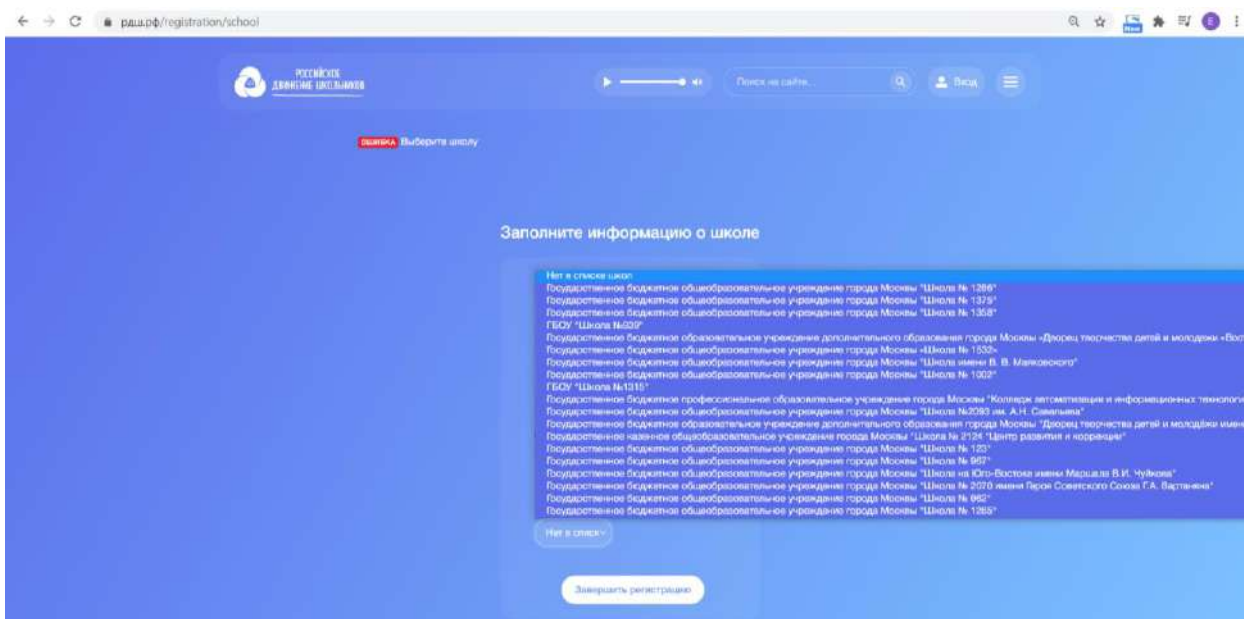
рдш.рф/registration/school

РОССИЙСКОЕ ДВИЖЕНИЕ ШКОЛЬНИКОВ

Поиск на сайте...

Вход

ОШИБКА Выберите школу

Заполните информацию о школе

Нет в списке школ
Государственное бюджетное общеобразовательное учреждение города Москвы "Школа № 1286"
Государственное бюджетное общеобразовательное учреждение города Москвы "Школа № 1375"
Государственное бюджетное общеобразовательное учреждение города Москвы "Школа № 1358"
ГБОУ "Школа №939"
Государственное бюджетное образовательное учреждение дополнительного образования города Москвы «Дворец творчества детей и молодежи «Вос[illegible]
Государственное бюджетное общеобразовательное учреждение города Москвы «Школа № 1532»
Государственное бюджетное общеобразовательное учреждение города Москвы "Школа имени В. В. Маяковского"
Государственное бюджетное общеобразовательное учреждение города Москвы "Школа № 1002"
ГБОУ "Школа №1315"
Государственное бюджетное профессиональное образовательное учреждение города Москвы "Колледж автоматизации и информационных технологи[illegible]
Государственное бюджетное общеобразовательное учреждение города Москвы "Школа №2093 им. А.Н. Савельева"
Государственное бюджетное образовательное учреждение дополнительного образования города Москвы "Дворец творчества детей и молодежи имен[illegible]
Государственное казенное общеобразовательное учреждение города Москвы "Школа № 2124 "Центр развития и коррекции"
Государственное бюджетное общеобразовательное учреждение города Москвы "Школа № 123"
Государственное бюджетное общеобразовательное учреждение города Москвы "Школа № 957"
Государственное бюджетное общеобразовательное учреждение города Москвы "Школа на Юго-Востоке имени Маршала В.И. Чуйкова"
Государственное бюджетное общеобразовательное учреждение города Москвы "Школа № 2070 имени Героя Советского Союза Г.А. Вартаняна"
Государственное бюджетное общеобразовательное учреждение города Москвы "Школа № 962"
Государственное бюджетное общеобразовательное учреждение города Москвы "Школа № 1265"

Нет в списке

Завершить регистрацию